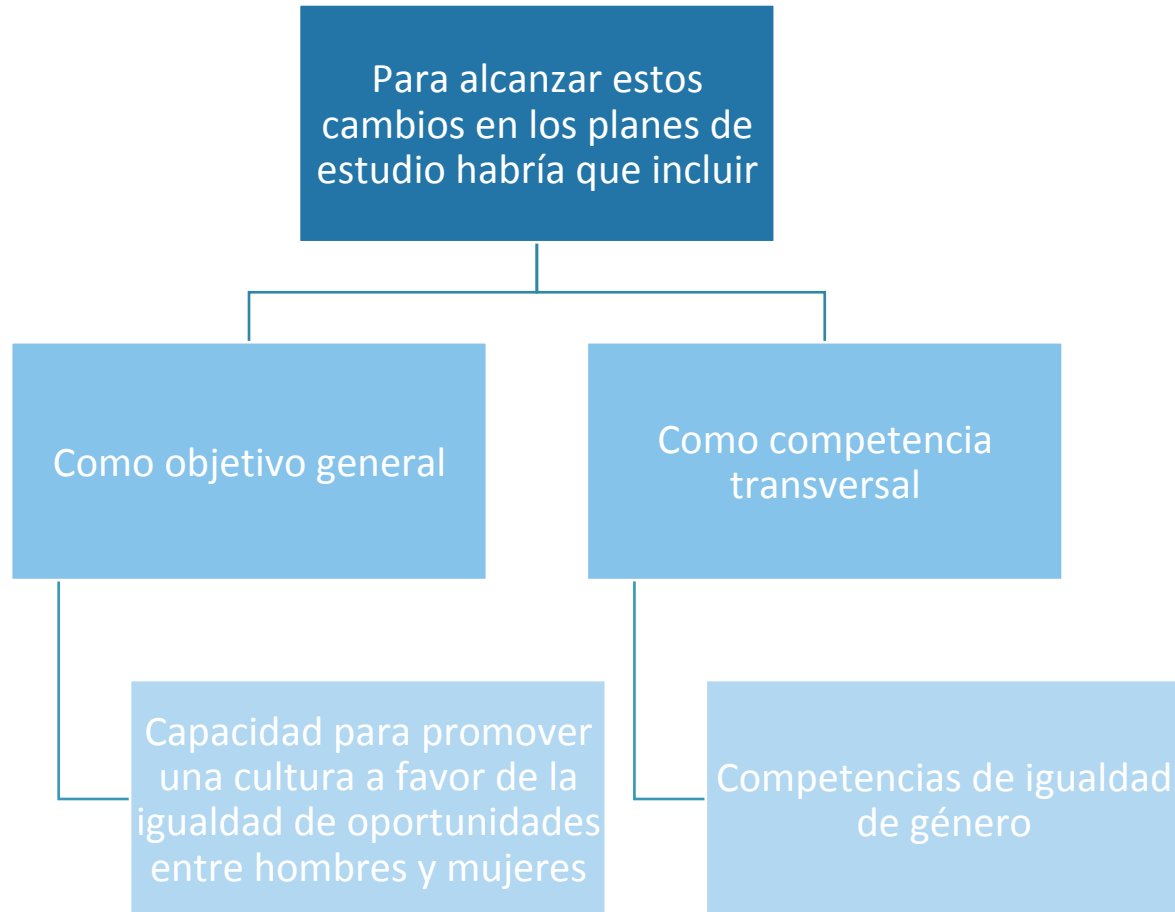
Para alcanzar estos cambios en los planes de estudio habría que incluir

Como objetivo general

Como competencia transversal

Capacidad para promover una cultura a favor de la igualdad de oportunidades entre hombres y mujeres

Competencias de igualdad de género